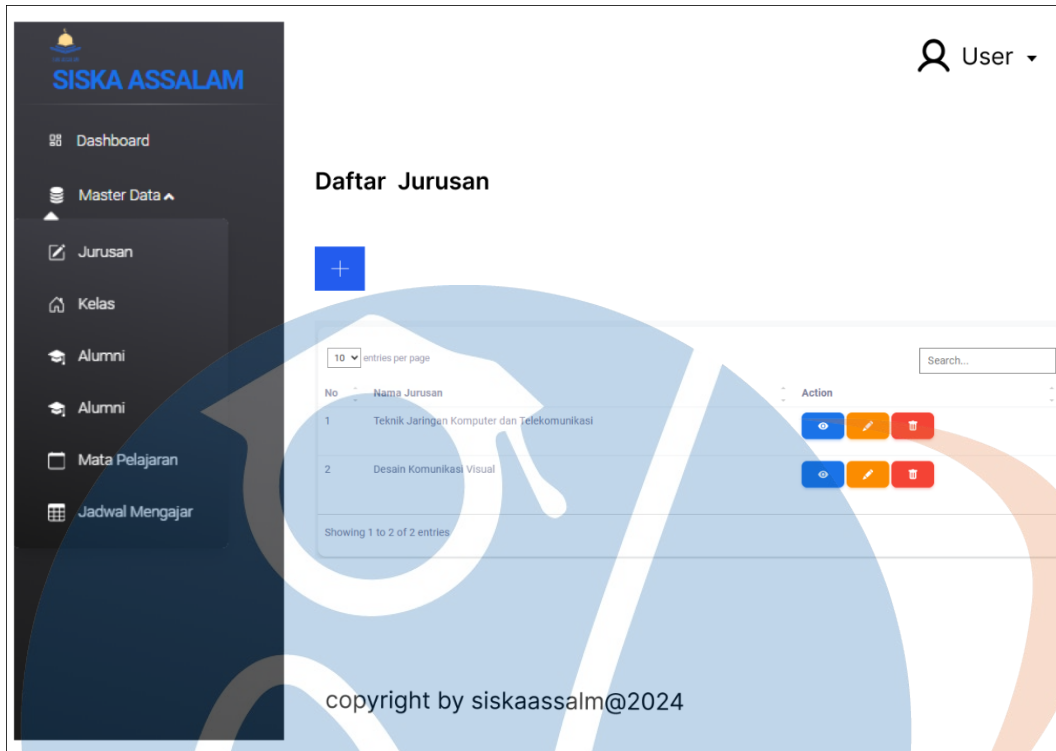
SISKA ASSALAM

Dashboard

Master Data

Jurusan

Kelas

Alumni

Alumni

Mata Pelajaran

Jadwal Mengajar

User

Daftar Jurusan

+

10 entries per page

Search...

| No | Nama Jurusan | Action |
|---|---|---|
| 1 | Teknik Jaringan Komputer dan Telekomunikasi | |
| 2 | Desain Komunikasi Visual | |

Showing 1 to 2 of 2 entries

copyright by siskaassalm@2024